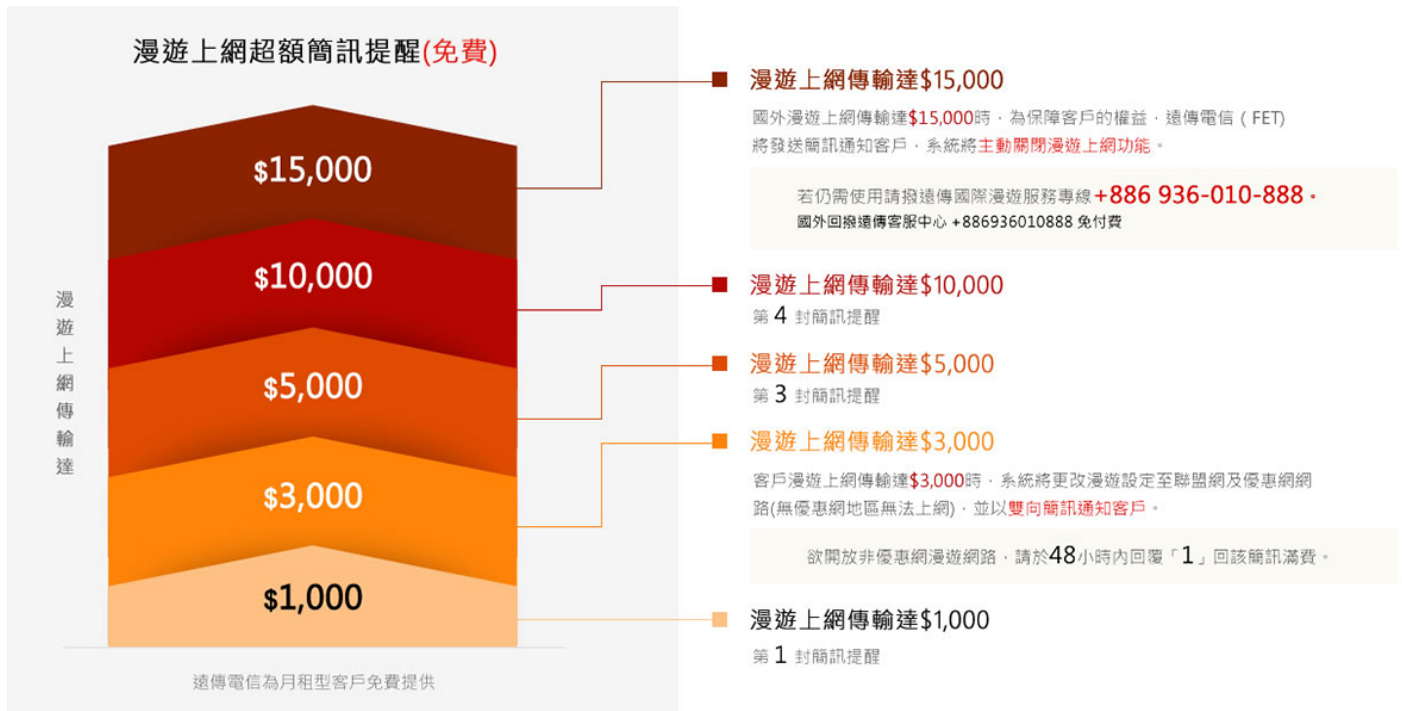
漫遊上網超額簡訊提醒(免費)

$15,000

$10,000

$5,000

$3,000

$1,000

漫遊上網傳輸達

遠傳電信為月租型客戶免費提供

漫遊上網傳輸達$15,000

國外漫遊上網傳輸達$15,000時，為保障客戶的權益，遠傳電信（FET）將發送簡訊通知客戶，系統將主動關閉漫遊上網功能。

若仍需使用請撥遠傳國際漫遊服務專線+886 936-010-888。
國外回撥遠傳客服中心 +886936010888 免付費

漫遊上網傳輸達$10,000
第 4 封簡訊提醒

漫遊上網傳輸達$5,000
第 3 封簡訊提醒

漫遊上網傳輸達$3,000

客戶漫遊上網傳輸達$3,000時，系統將更改漫遊設定至聯盟網及優惠網網路(無優惠網地區無法上網)，並以雙向簡訊通知客戶。

欲開放非優惠網漫遊網路，請於48小時內回覆「1」回該簡訊滿費。

漫遊上網傳輸達$1,000
第 1 封簡訊提醒